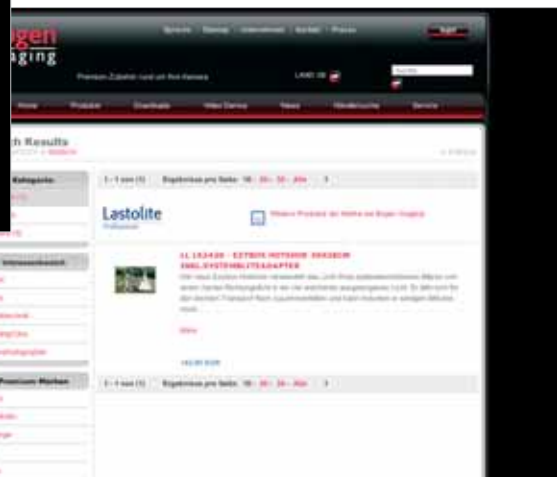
gen
aging

Premium-Zubehör rund um Ihre Kamera

LAND: DE

Home Produkte Downloads Video Demos News Händlersuche Service

h Results

Kategorie

Interessenbereich

Premium Marken

1 - 1 von (1) Ergebnisse pro Seite: 10 - 20 - 30 - Alle

Lastolite

Weitere Produkte der Marke bei Bogen Imaging

LL LS2430 - EZYBOX HOTSHOE 30X30CM INKL.SYSTEMBLITZADAPTER

Mehr

1 - 1 von (1) Ergebnisse pro Seite: 10 - 20 - 30 - Alle